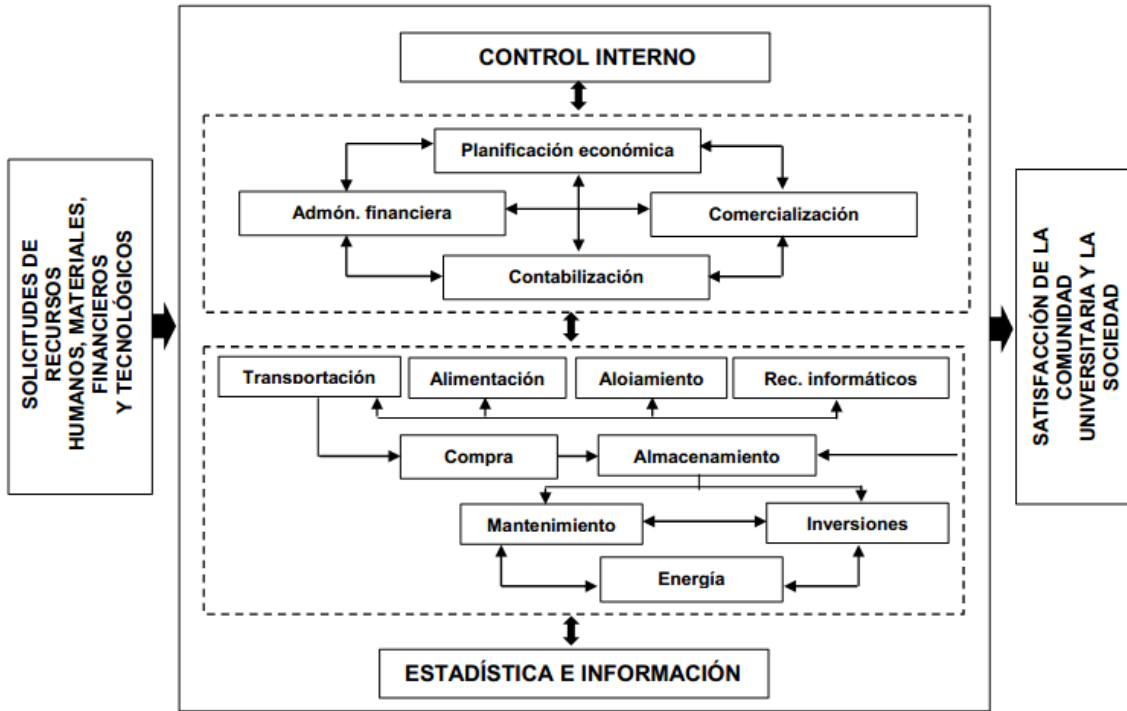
SOLICITUDES DE RECURSOS HUMANOS, MATERIALES, FINANCIEROS Y TECNOLÓGICOS

CONTROL INTERNO

Planificación económica

Admón. financiera

Comercialización

Contabilización

Transportación

Alimentación

Alojamiento

Rec. informáticos

Compra

Almacenamiento

Mantenimiento

Inversiones

Energía

ESTADÍSTICA E INFORMACIÓN

SATISFACCIÓN DE LA COMUNIDAD UNIVERSITARIA Y LA SOCIEDAD